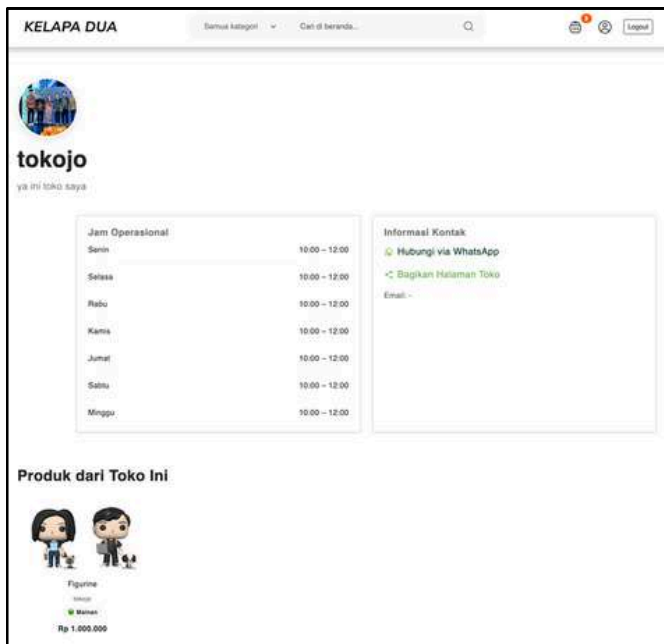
KELAPA DUA

Semua kategori

Cari di beranda...

0

Logout

tokojo

ya ini toko saya

Jam Operasional

| Senin | 10:00 – 12:00 |
|---|---|
| Selasa | 10:00 – 12:00 |
| Rabu | 10:00 – 12:00 |
| Kamis | 10:00 – 12:00 |
| Jumat | 10:00 – 12:00 |
| Sabtu | 10:00 – 12:00 |
| Minggu | 10:00 – 12:00 |

Informasi Kontak

Hubungi via WhatsApp

Bagikan Halaman Toko

Email: -

Produk dari Toko Ini

Figurine

tokojo

Mainan

Rp 1.000.000